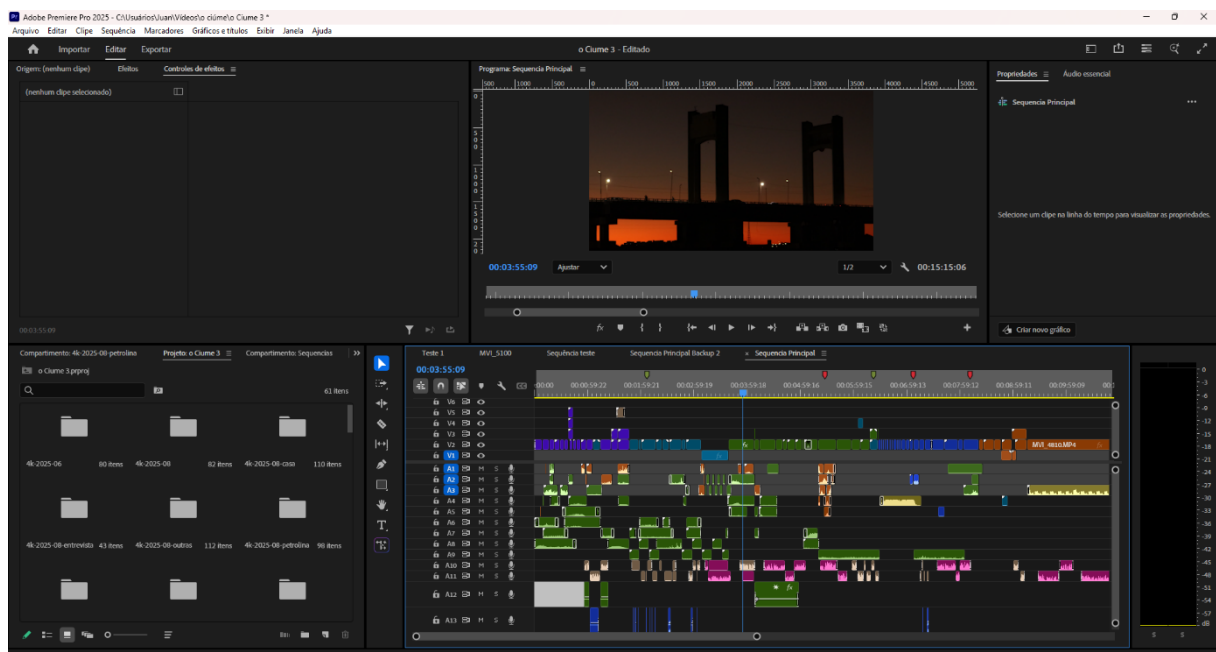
Adobe Premiere Pro 2025 - C:\Usuários\Juan\Vídeos\o ciúme\o Ciume 3 *

Arquivo Editar Clipe Sequência Marcadores Gráficos e títulos Exibir Janela Ajuda

Importar Editar Exportar

o Ciume 3 - Editado

Origem: (nenhum clipe) Efeitos Controles de efeitos

(nenhum clipe selecionado)

00:03:55:09

Programa: Sequencia Principal

00:03:55:09 Ajustar 1/2 00:15:15:06

Propriedades Áudio essencial

Sequencia Principal

Selecione um clipe na linha do tempo para visualizar as propriedades.

Criar novo gráfico

Compartimento: 4k-2025-08-petrolina Projeto: o Ciume 3 Compartimento: Sequencias

o Ciume 3.prproj

61 itens

4k-2025-06 80 itens 4k-2025-08 82 itens 4k-2025-08-casa 110 itens

4k-2025-08-entrevista 43 itens 4k-2025-08-outros 112 itens 4k-2025-08-petrolina 96 itens

Teste 1 MVI_5100 Sequência teste Sequencia Principal Backup 2 Sequencia Principal

00:03:55:09

:00:00 00:00:59:22 00:01:59:21 00:02:59:19 00:03:59:18 00:04:59:16 00:05:59:15 00:06:59:13 00:07:59:12 00:08:59:11 00:09:59:09

V6 V5 V4 V3 V2 V1

A1 M S A2 M S A3 M S A4 M S A5 M S A6 M S A7 M S A8 M S A9 M S A10 M S A11 M S A12 M S A13 M S

MVI_4610.MP4

0 -3 -6 -9 -12 -15 -18 -21 -24 -27 -30 -33 -36 -39 -42 -45 -48 -51 -54 -57 dB

S S